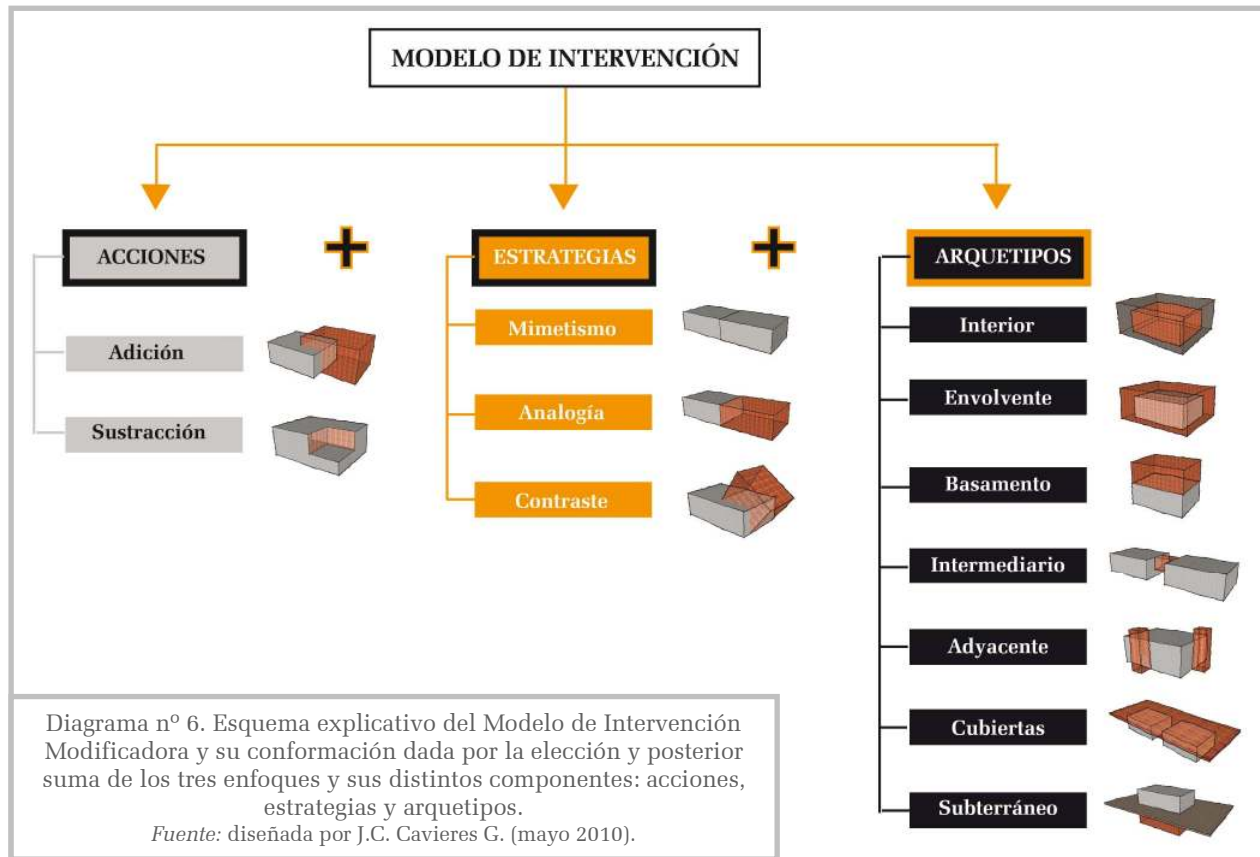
MODELO DE INTERVENCIÓN

ACCIONES

+

ESTRATEGIAS

+

ARQUETIPOS

Adición

Sustracción

Mimetismo

Analogía

Contraste

Interior

Envolvente

Basamento

Intermediario

Adyacente

Cubiertas

Subterráneo

Diagrama nº 6. Esquema explicativo del Modelo de Intervención Modificadora y su conformación dada por la elección y posterior suma de los tres enfoques y sus distintos componentes: acciones, estrategias y arquetipos.
*Fuente:* diseñada por J.C. Cavieres G. (mayo 2010).